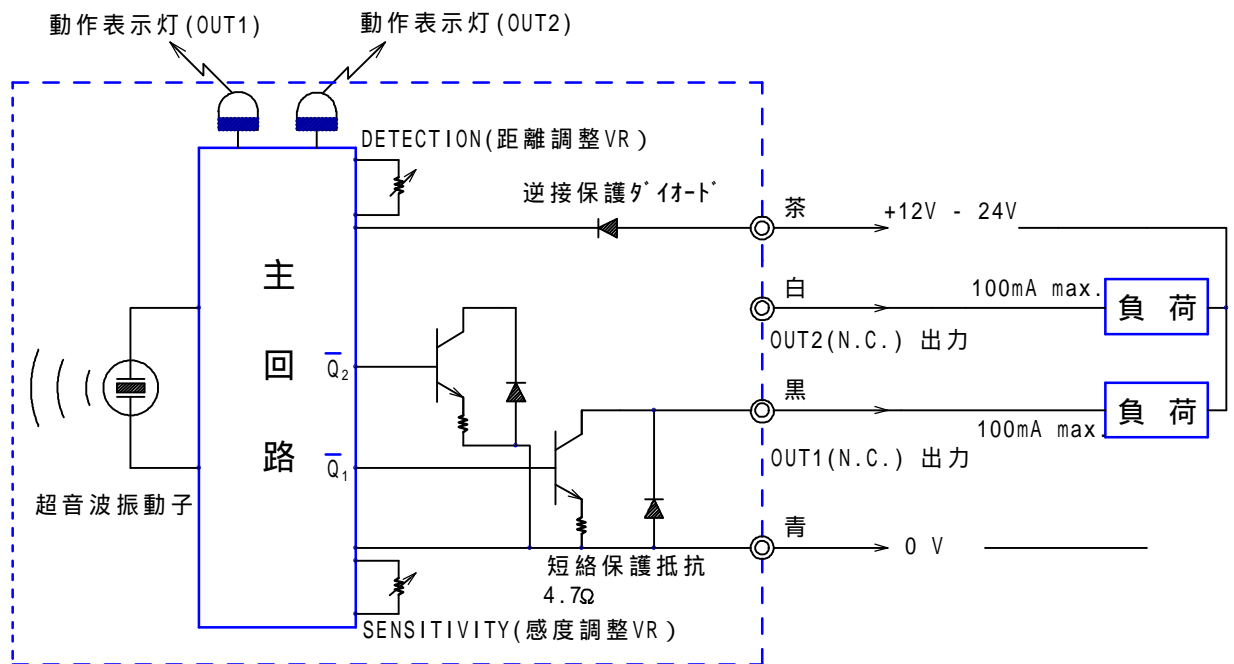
動作表示灯(OUT1)
動作表示灯(OUT2)

DETECTION(距離調整VR)

逆接保護ﾀﾞｲｵｰﾄﾞ

茶
+12V - 24V

主
回
路

$\overline{Q}_2$
$\overline{Q}_1$

白
100mA max.
負 荷
OUT2(N.C.) 出力

黒
100mA max.
負 荷
OUT1(N.C.) 出力

超音波振動子

青
0 V

短絡保護抵抗
4.7Ω

SENSITIVITY(感度調整VR)